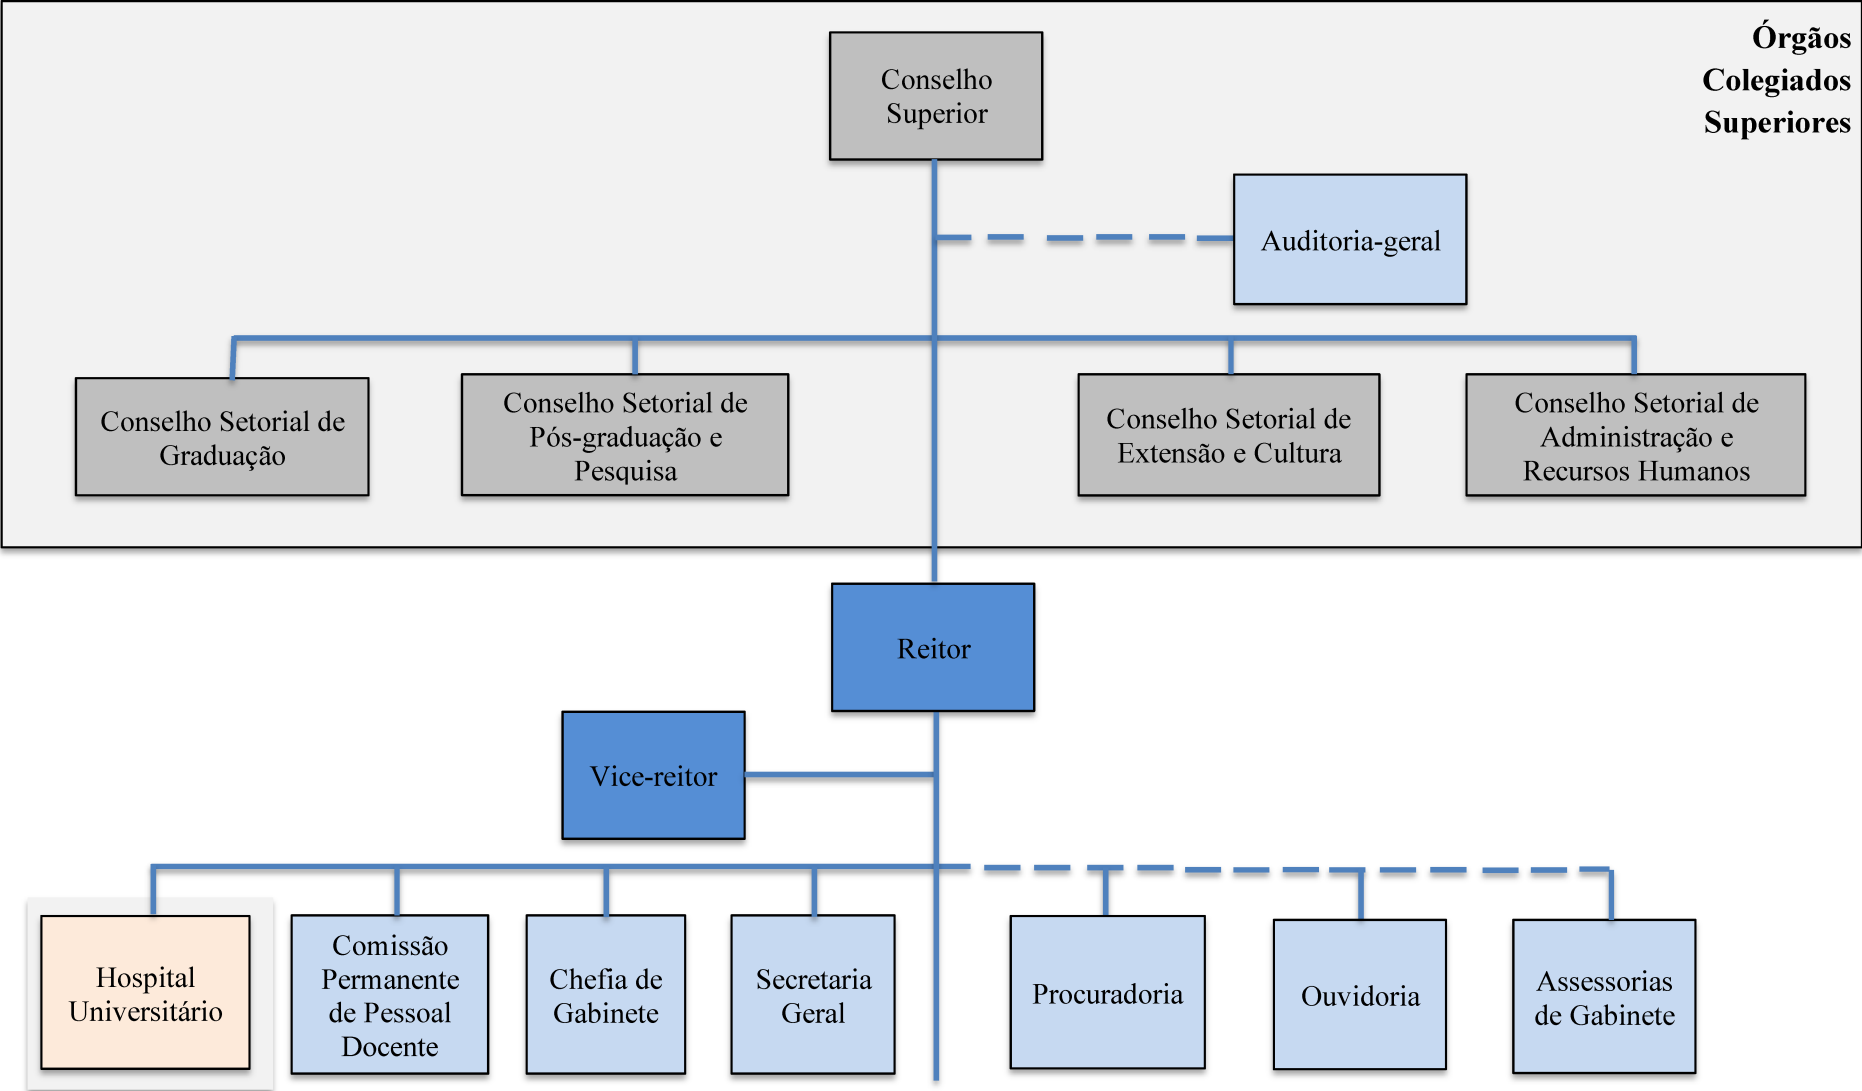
Órgãos Colegiados Superiores

Conselho Superior

Auditoria-geral

Conselho Setorial de Graduação

Conselho Setorial de Pós-graduação e Pesquisa

Conselho Setorial de Extensão e Cultura

Conselho Setorial de Administração e Recursos Humanos

Reitor

Vice-reitor

Hospital Universitário

Comissão Permanente de Pessoal Docente

Chefia de Gabinete

Secretaria Geral

Procuradoria

Ouvidoria

Assessorias de Gabinete